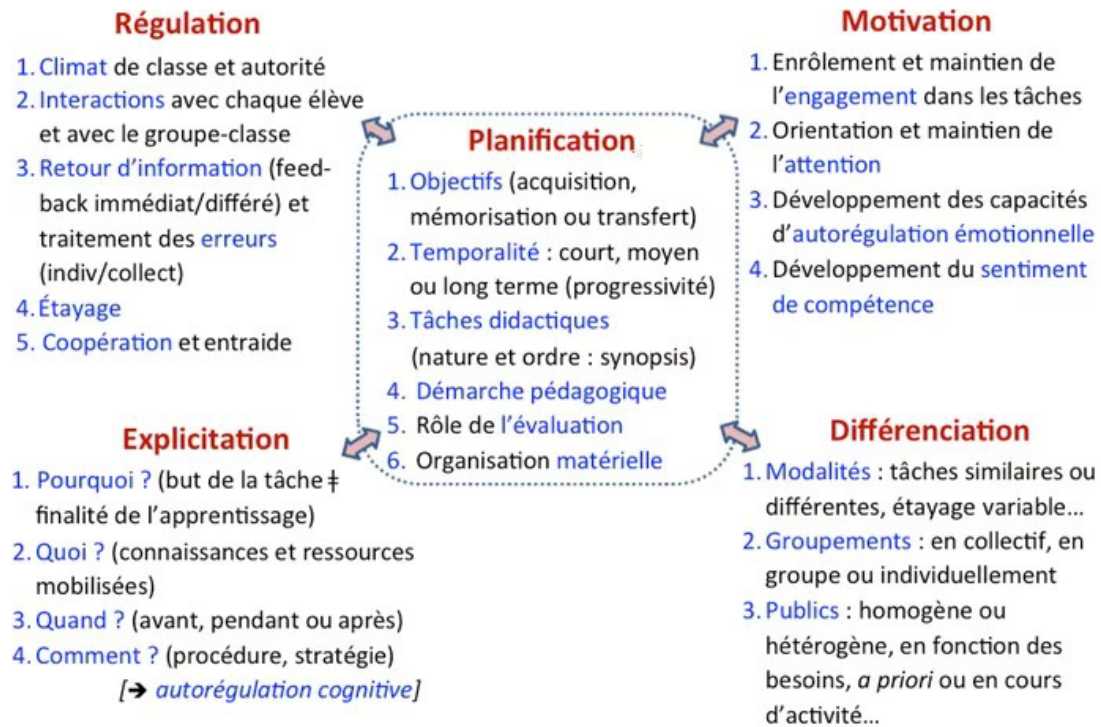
Régulation

1. Climat de classe et autorité
2. Interactions avec chaque élève et avec le groupe-classe
3. Retour d'information (feed-back immédiat/différé) et traitement des erreurs (indiv/collect)
4. Étayage
5. Coopération et entraide

Motivation

1. Enrôlement et maintien de l'engagement dans les tâches
2. Orientation et maintien de l'attention
3. Développement des capacités d'autorégulation émotionnelle
4. Développement du sentiment de compétence

Planification

1. Objectifs (acquisition, mémorisation ou transfert)
2. Temporalité : court, moyen ou long terme (progressivité)
3. Tâches didactiques (nature et ordre : synopsis)
4. Démarche pédagogique
5. Rôle de l'évaluation
6. Organisation matérielle

Explicitation

1. Pourquoi ? (but de la tâche ≠ finalité de l'apprentissage)
2. Quoi ? (connaissances et ressources mobilisées)
3. Quand ? (avant, pendant ou après)
4. Comment ? (procédure, stratégie)
[➔ autorégulation cognitive]

Différenciation

1. Modalités : tâches similaires ou différentes, étayage variable…
2. Groupements : en collectif, en groupe ou individuellement
3. Publics : homogène ou hétérogène, en fonction des besoins, a priori ou en cours d'activité…